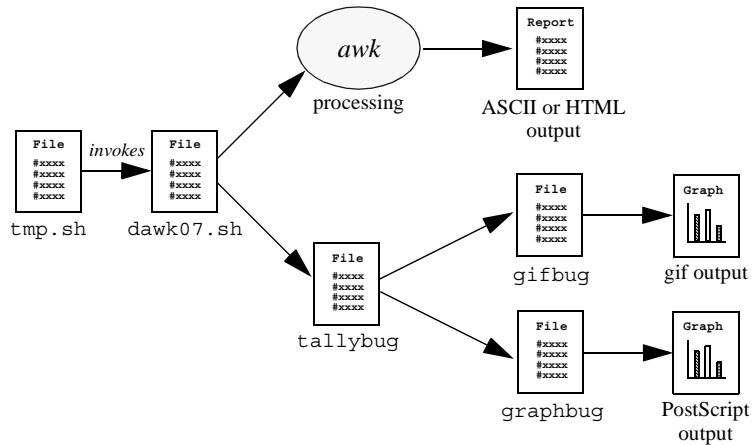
File
#xxxx
#xxxx
#xxxx
#xxxx
tmp.sh

invokes

File
#xxxx
#xxxx
#xxxx
#xxxx
dawk07.sh

awk
processing

Report
#xxxx
#xxxx
#xxxx
#xxxx
ASCII or HTML output

File
#xxxx
#xxxx
#xxxx
#xxxx
tallybug

File
#xxxx
#xxxx
#xxxx
#xxxx
gifbug

Graph
gif output

File
#xxxx
#xxxx
#xxxx
#xxxx
graphbug

Graph
PostScript output